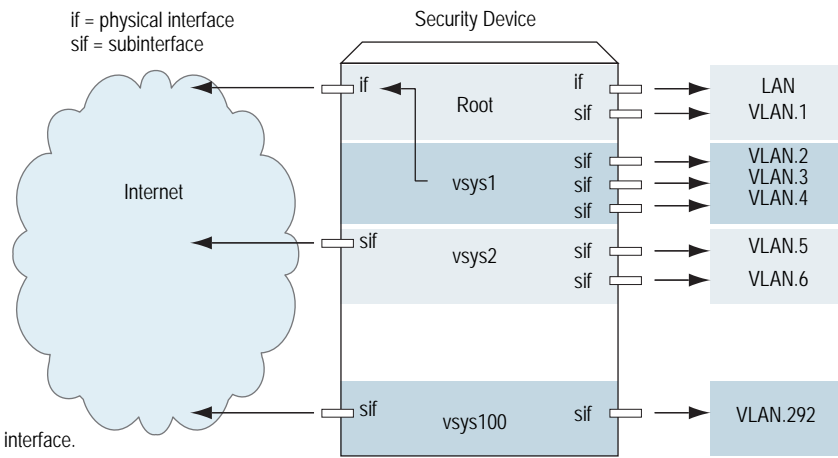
if = physical interface
sif = subinterface

Security Device

Internet

if

Root

if

sif

LAN

VLAN.1

vsys1

sif

sif

sif

VLAN.2

VLAN.3

VLAN.4

sif

vsys2

sif

sif

VLAN.5

VLAN.6

sif

vsys100

sif

VLAN.292

interface.